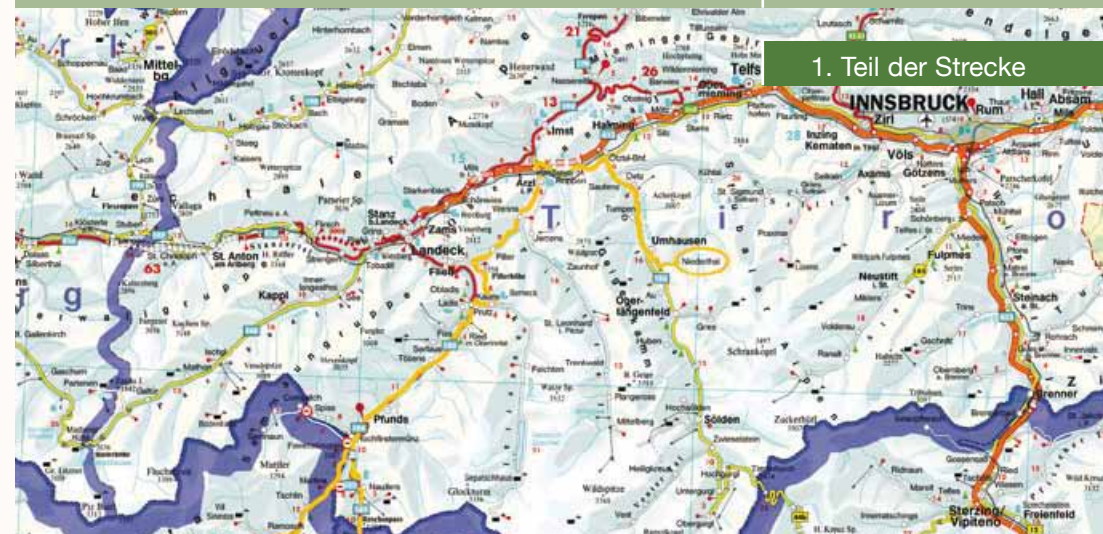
1. Teil der Strecke

INNSBRUCK Rum Hall Absam
Zirl
Telfs
Mieming
Imst
Haiming
Inzing
Kematen in Tirol
Völs
Axams
Götzens
Landeck
Zams
Stanz b. Landeck
Fließ
Arzl
St. Anton am Arlberg
Kappl
Umhausen
Niederthal
Oetz
Ober-längenfeld
Sölden
Neustift i. St.
Fulpmes
Steinach
Brenner
Pfunds
Prutz
Mittelberg
Hochgurgl
Sterzing/Vipiteno
Freienfeld
T
i
r
o
l
g
21
26
13
15
63
28
Gries
Schrankogel
Zuckerhütl